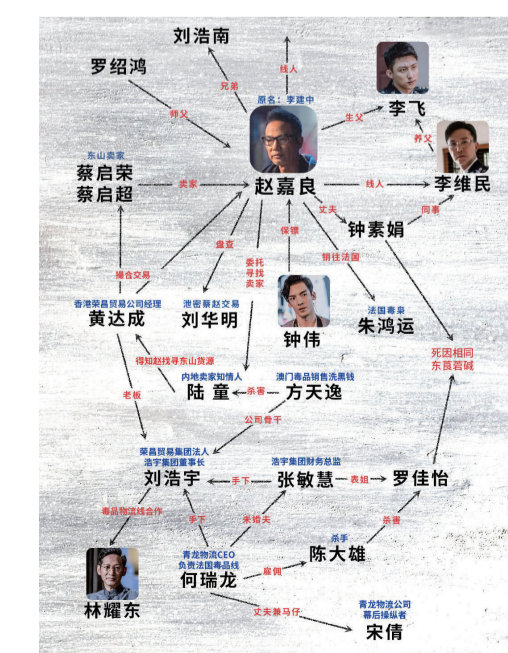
刘浩南

罗绍鸿

兄弟

线人

原名：李建中

师父

生父

李飞

养父

东山卖家
蔡启荣
蔡启超

卖家

赵嘉良

线人

李维民

丈夫

同事

钟素娟

盘查

委托寻找卖家

保镖

销往法国

撮合交易

香港荣昌贸易公司经理
黄达成

泄密蔡赵交易
刘华明

钟伟

法国毒枭
朱鸿运

死因相同
东莨菪碱

得知赵找寻东山货源

内地卖家知情人
陆童

杀害

澳门毒品销售洗黑钱
方天逸

老板

公司骨干

荣昌贸易集团法人
浩宇集团董事长
刘浩宇

手下

浩宇集团财务总监
张敏慧

表姐

罗佳怡

毒品物流线合作

手下

来错关

杀手

杀害

青龙物流CEO
负责法国毒品线
何瑞龙

雇佣

陈大雄

林耀东

丈夫兼马仔

青龙物流公司
幕后操纵者
宋倩